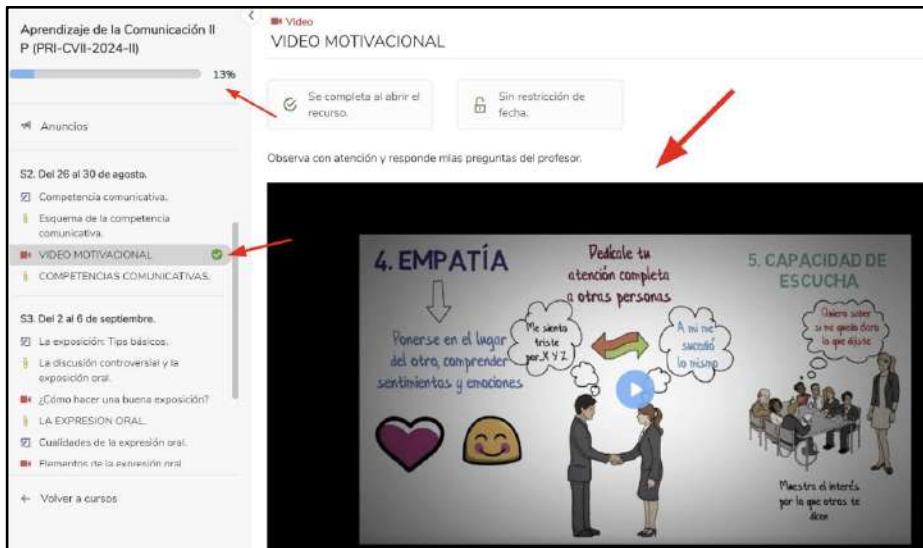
Aprendizaje de la Comunicación II P (PRI-CVII-2024-II)

13%

Anuncios

S2. Del 26 al 30 de agosto.

Competencia comunicativa.

Esquema de la competencia comunicativa.

VIDEO MOTIVACIONAL

COMPETENCIAS COMUNICATIVAS.

S3. Del 2 al 6 de septiembre.

La exposición: Tips básicos.

La discusión controversial y la exposición oral.

¿Cómo hacer una buena exposición?

LA EXPRESION ORAL.

Cualidades de la expresión oral.

Elementos de la expresión oral

Volver a cursos

Video

VIDEO MOTIVACIONAL

Se completa al abrir el recurso.

Sin restricción de fecha.

Observa con atención y responde mlas preguntas del profesor.

4. EMPATÍA

Ponerse en el lugar del otro, comprender sentimientos y emociones

Me siento triste por X Y Z

Dedícale tu atención completa a otras personas

A mí me sucedió lo mismo

5. CAPACIDAD DE ESCUCHA

Quiero saber si me quedo claro lo que dijiste

Muestra el interés por lo que otros te dicen